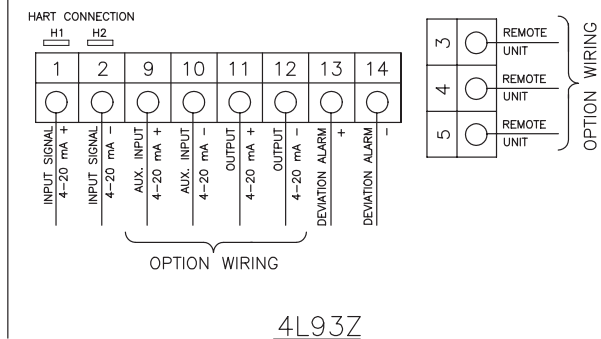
HART CONNECTION
H1 H2

| 1 | 2 | 9 | 10 | 11 | 12 | 13 | 14 |
|---|---|---|---|---|---|---|---|
| INPUT SIGNAL 4-20 mA + | INPUT SIGNAL 4-20 mA - | AUX. INPUT 4-20 mA + | AUX. INPUT 4-20 mA - | OUTPUT 4-20 mA + | OUTPUT 4-20 mA - | DEVIATION ALARM + | DEVIATION ALARM - |

OPTION WIRING

| 3 | REMOTE UNIT |
|---|---|
| 4 | REMOTE UNIT |
| 5 | REMOTE UNIT |

OPTION WIRING

4L93Z